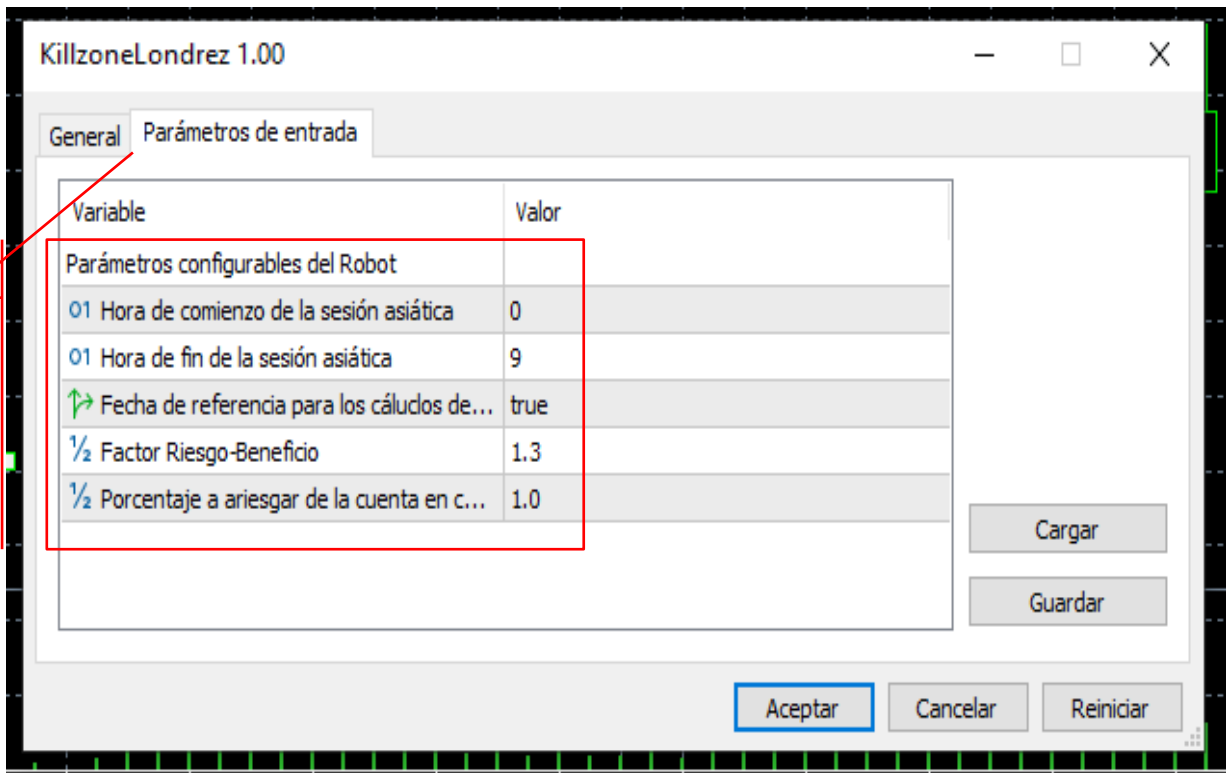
KillzoneLondrez 1.00

General | Parámetros de entrada

| Variable | Valor |
|---|---|
| Parámetros configurables del Robot | |
| 01 Hora de comienzo de la sesión asiática | 0 |
| 01 Hora de fin de la sesión asiática | 9 |
| Fecha de referencia para los cáluclos de... | true |
| ½ Factor Riesgo-Beneficio | 1.3 |
| ½ Porcentaje a ariesgar de la cuenta en c... | 1.0 |

Cargar

Guardar

Aceptar | Cancelar | Reiniciar